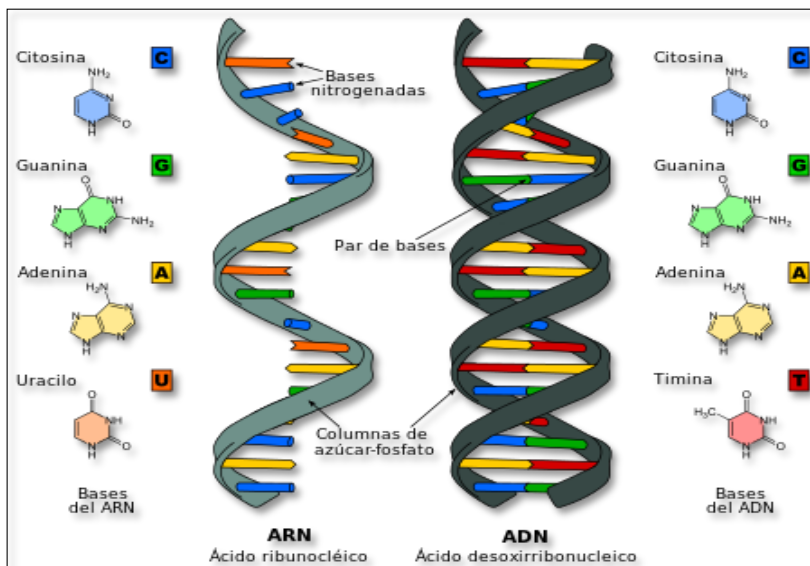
Citosina C
$NH_2$
N
N
H
O

Guanina G
O
N
NH
N
N
H
$NH_2$

Adenina A
$H_2N$
N
N
N
N
H

Uracilo U
O
NH
N
H
O

Bases del ARN

Bases nitrogenadas

Par de bases

Columnas de azúcar-fosfato

ARN
Ácido ribunocléico

ADN
Ácido desoxirribonucleico

Citosina C
$NH_2$
N
N
H
O

Guanina G
O
N
NH
N
N
H
$NH_2$

Adenina A
$H_2N$
N
N
N
N
H

Timina T
$H_3C$
O
NH
N
H
O

Bases del ADN